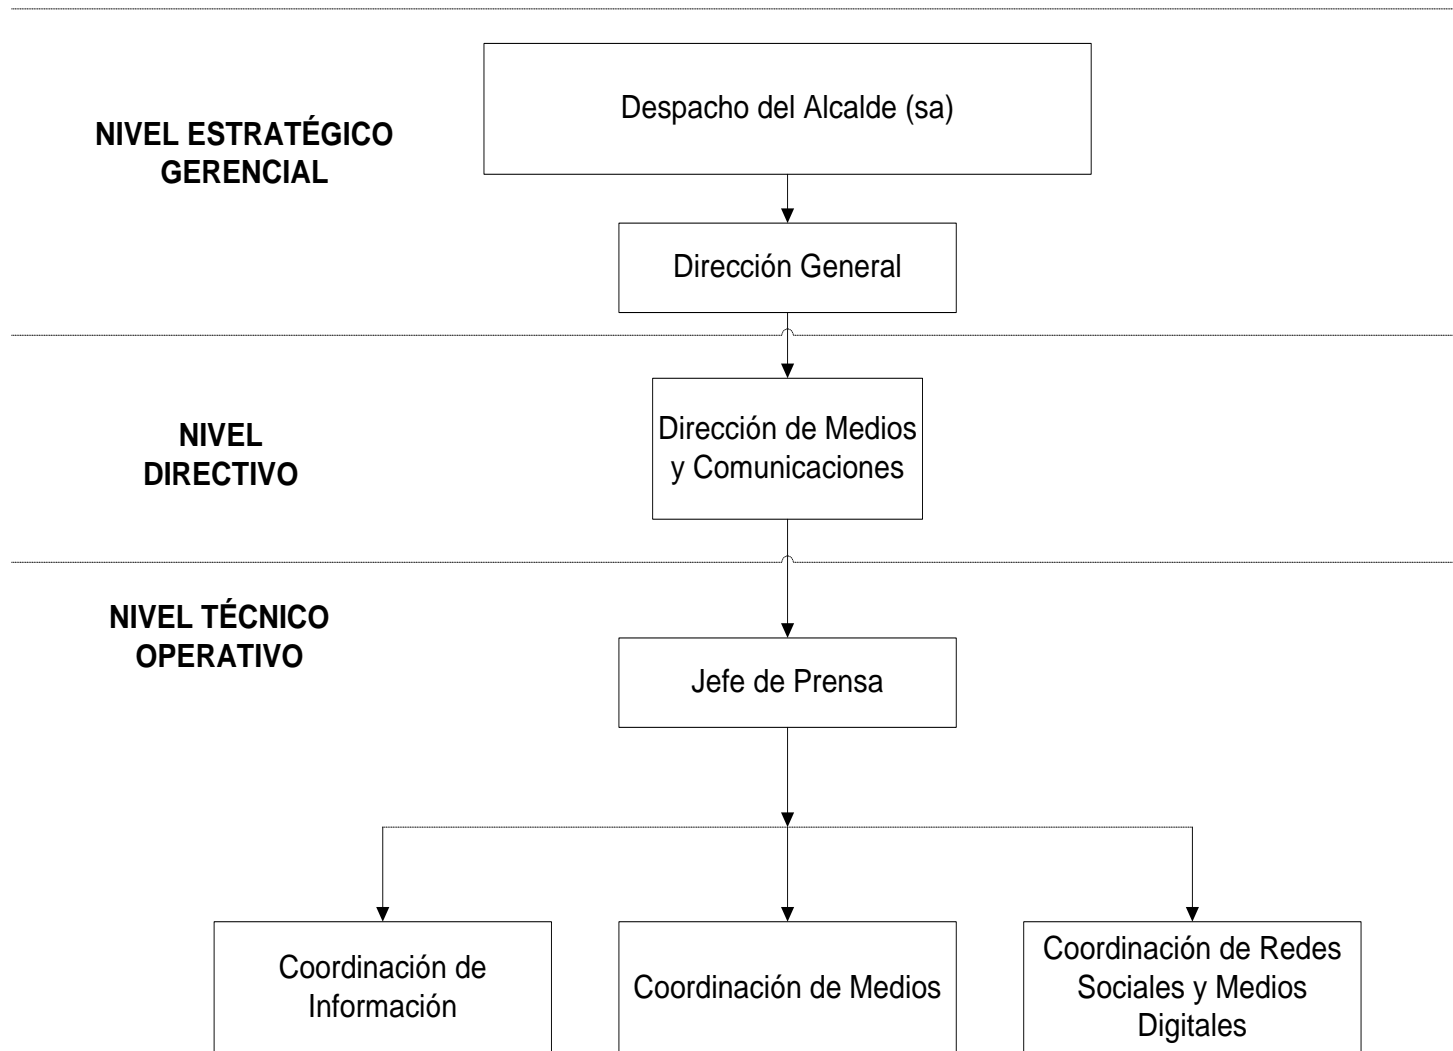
NIVEL ESTRATÉGICO GERENCIAL

Despacho del Alcalde (sa)

Dirección General

NIVEL DIRECTIVO

Dirección de Medios y Comunicaciones

NIVEL TÉCNICO OPERATIVO

Jefe de Prensa

Coordinación de Información

Coordinación de Medios

Coordinación de Redes Sociales y Medios Digitales